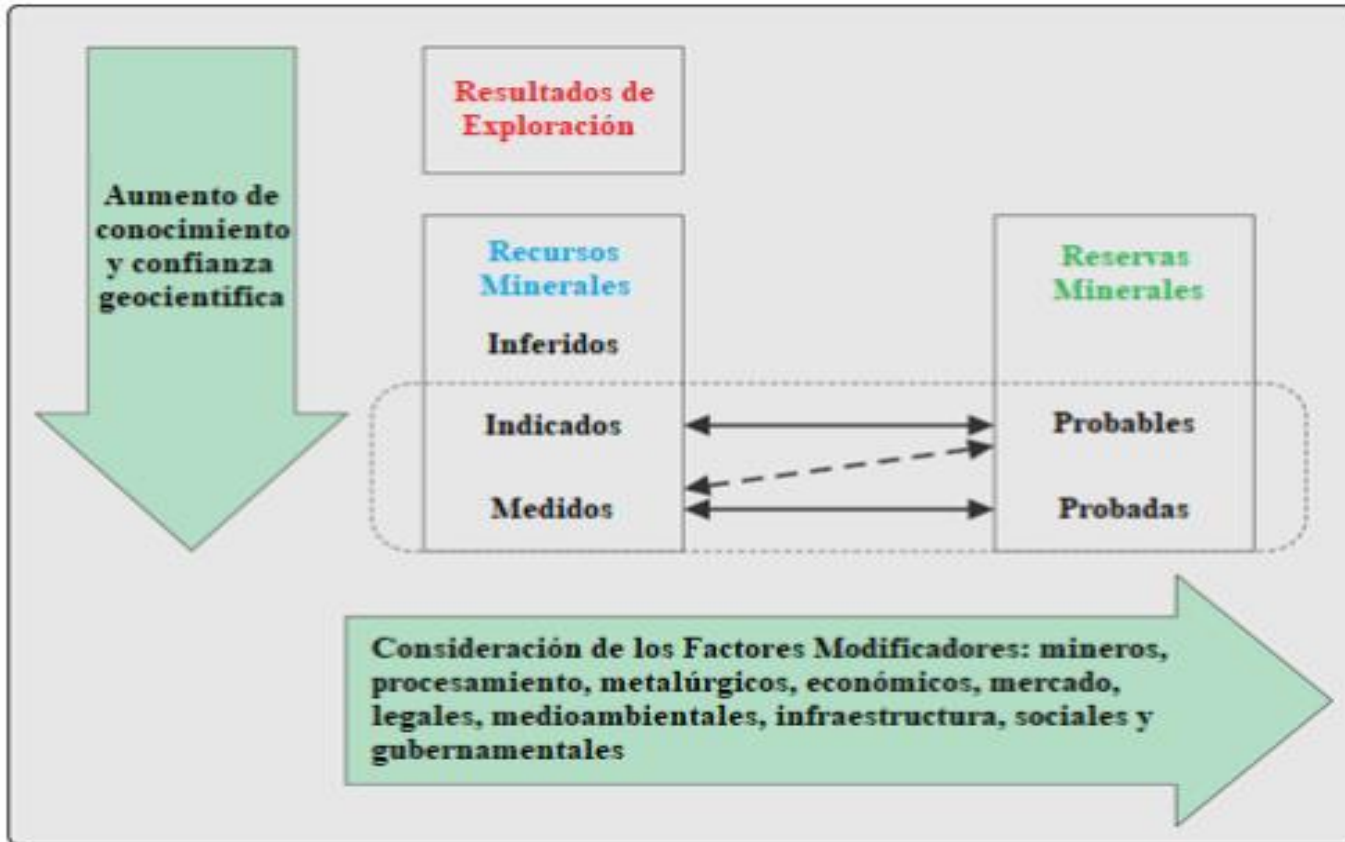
Aumento de conocimiento y confianza geocientífica

Resultados de Exploración

Recursos Minerales

Inferidos

Indicados

Medidos

Reservas Minerales

Probables

Probadas

Consideración de los Factores Modificadores: mineros, procesamiento, metalúrgicos, económicos, mercado, legales, medioambientales, infraestructura, sociales y gubernamentales